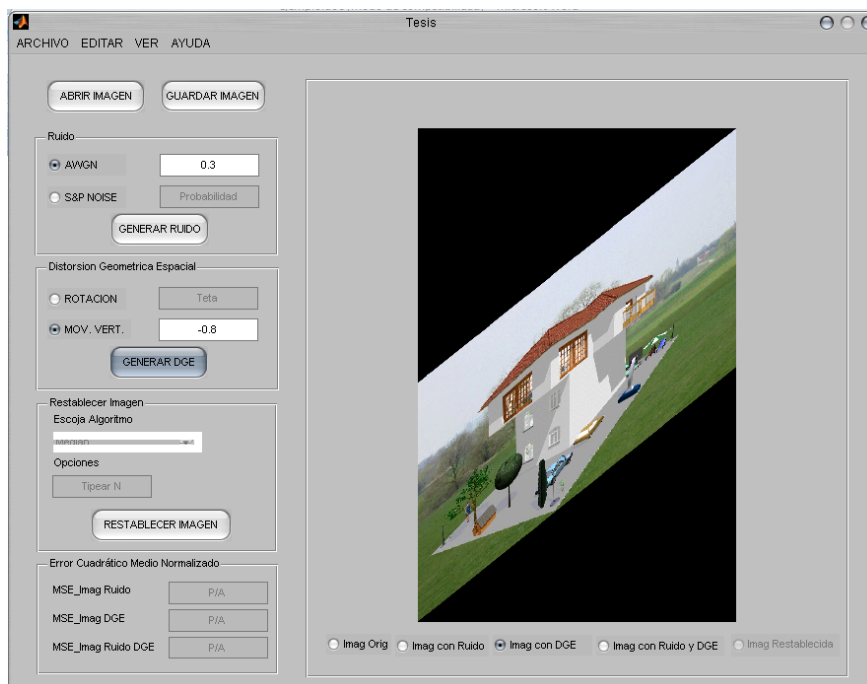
Tesis

ARCHIVO EDITAR VER AYUDA

ABRIR IMAGEN

GUARDAR IMAGEN

Ruido

AWGN

0.3

S&P NOISE

Probabilidad

GENERAR RUIDO

Distorsion Geometrica Espacial

ROTACION

Teta

MOV. VERT.

-0.8

GENERAR DGE

Restablecer Imagen

Escoja Algoritmo

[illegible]

Opciones

Tipear N

RESTABLECER IMAGEN

Error Cuadrático Medio Normalizado

MSE_Imag Ruido

P/A

MSE_Imag DGE

P/A

MSE_Imag Ruido DGE

P/A

Imag Orig

Imag con Ruido

Imag con DGE

Imag con Ruido y DGE

Imag Restablecida